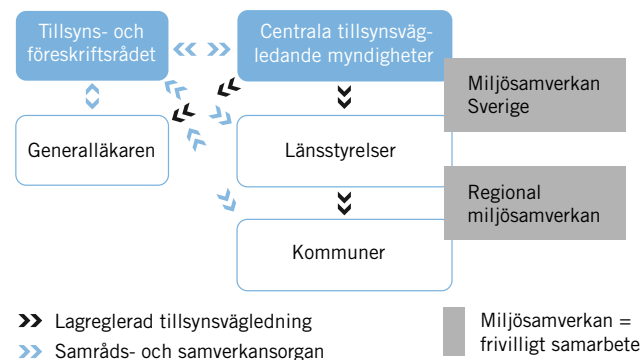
Tillsyns- och föreskriftsrådet

Centrala tillsynsvägledande myndigheter

Miljösamverkan Sverige

Generalläkaren

Länsstyrelser

Regional miljösamverkan

Kommuner

Lagreglerad tillsynsvägledning

Samråds- och samverkansorgan

Miljösamverkan = frivilligt samarbete